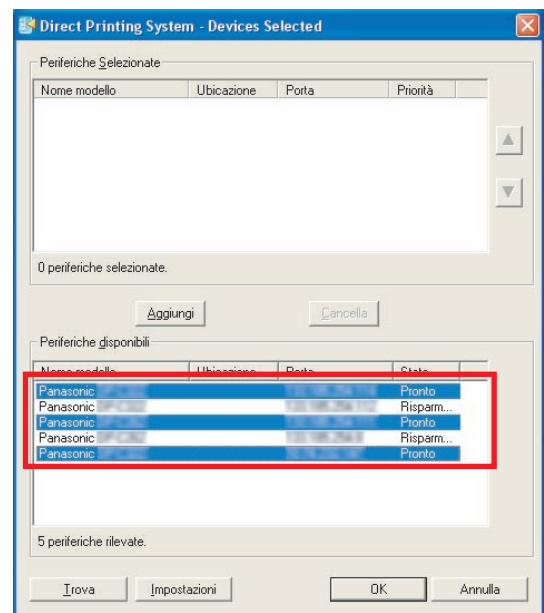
Direct Printing System - Devices Selected

Periferiche Selezionate

| Nome modello | Ubicazione | Porta | Priorità |
|---|---|---|---|

0 periferiche selezionate.

Aggiungi

Cancella

Periferiche disponibili

| Nome modello | Ubicazione | Porta | Stato |
|---|---|---|---|
| Panasonic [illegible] | | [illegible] | Pronto |
| Panasonic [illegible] | | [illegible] | Risparm... |
| Panasonic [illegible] | | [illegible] | Pronto |
| Panasonic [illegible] | | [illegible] | Risparm... |
| Panasonic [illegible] | | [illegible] | Pronto |

5 periferiche rilevate.

Trova

Impostazioni

OK

Annulla